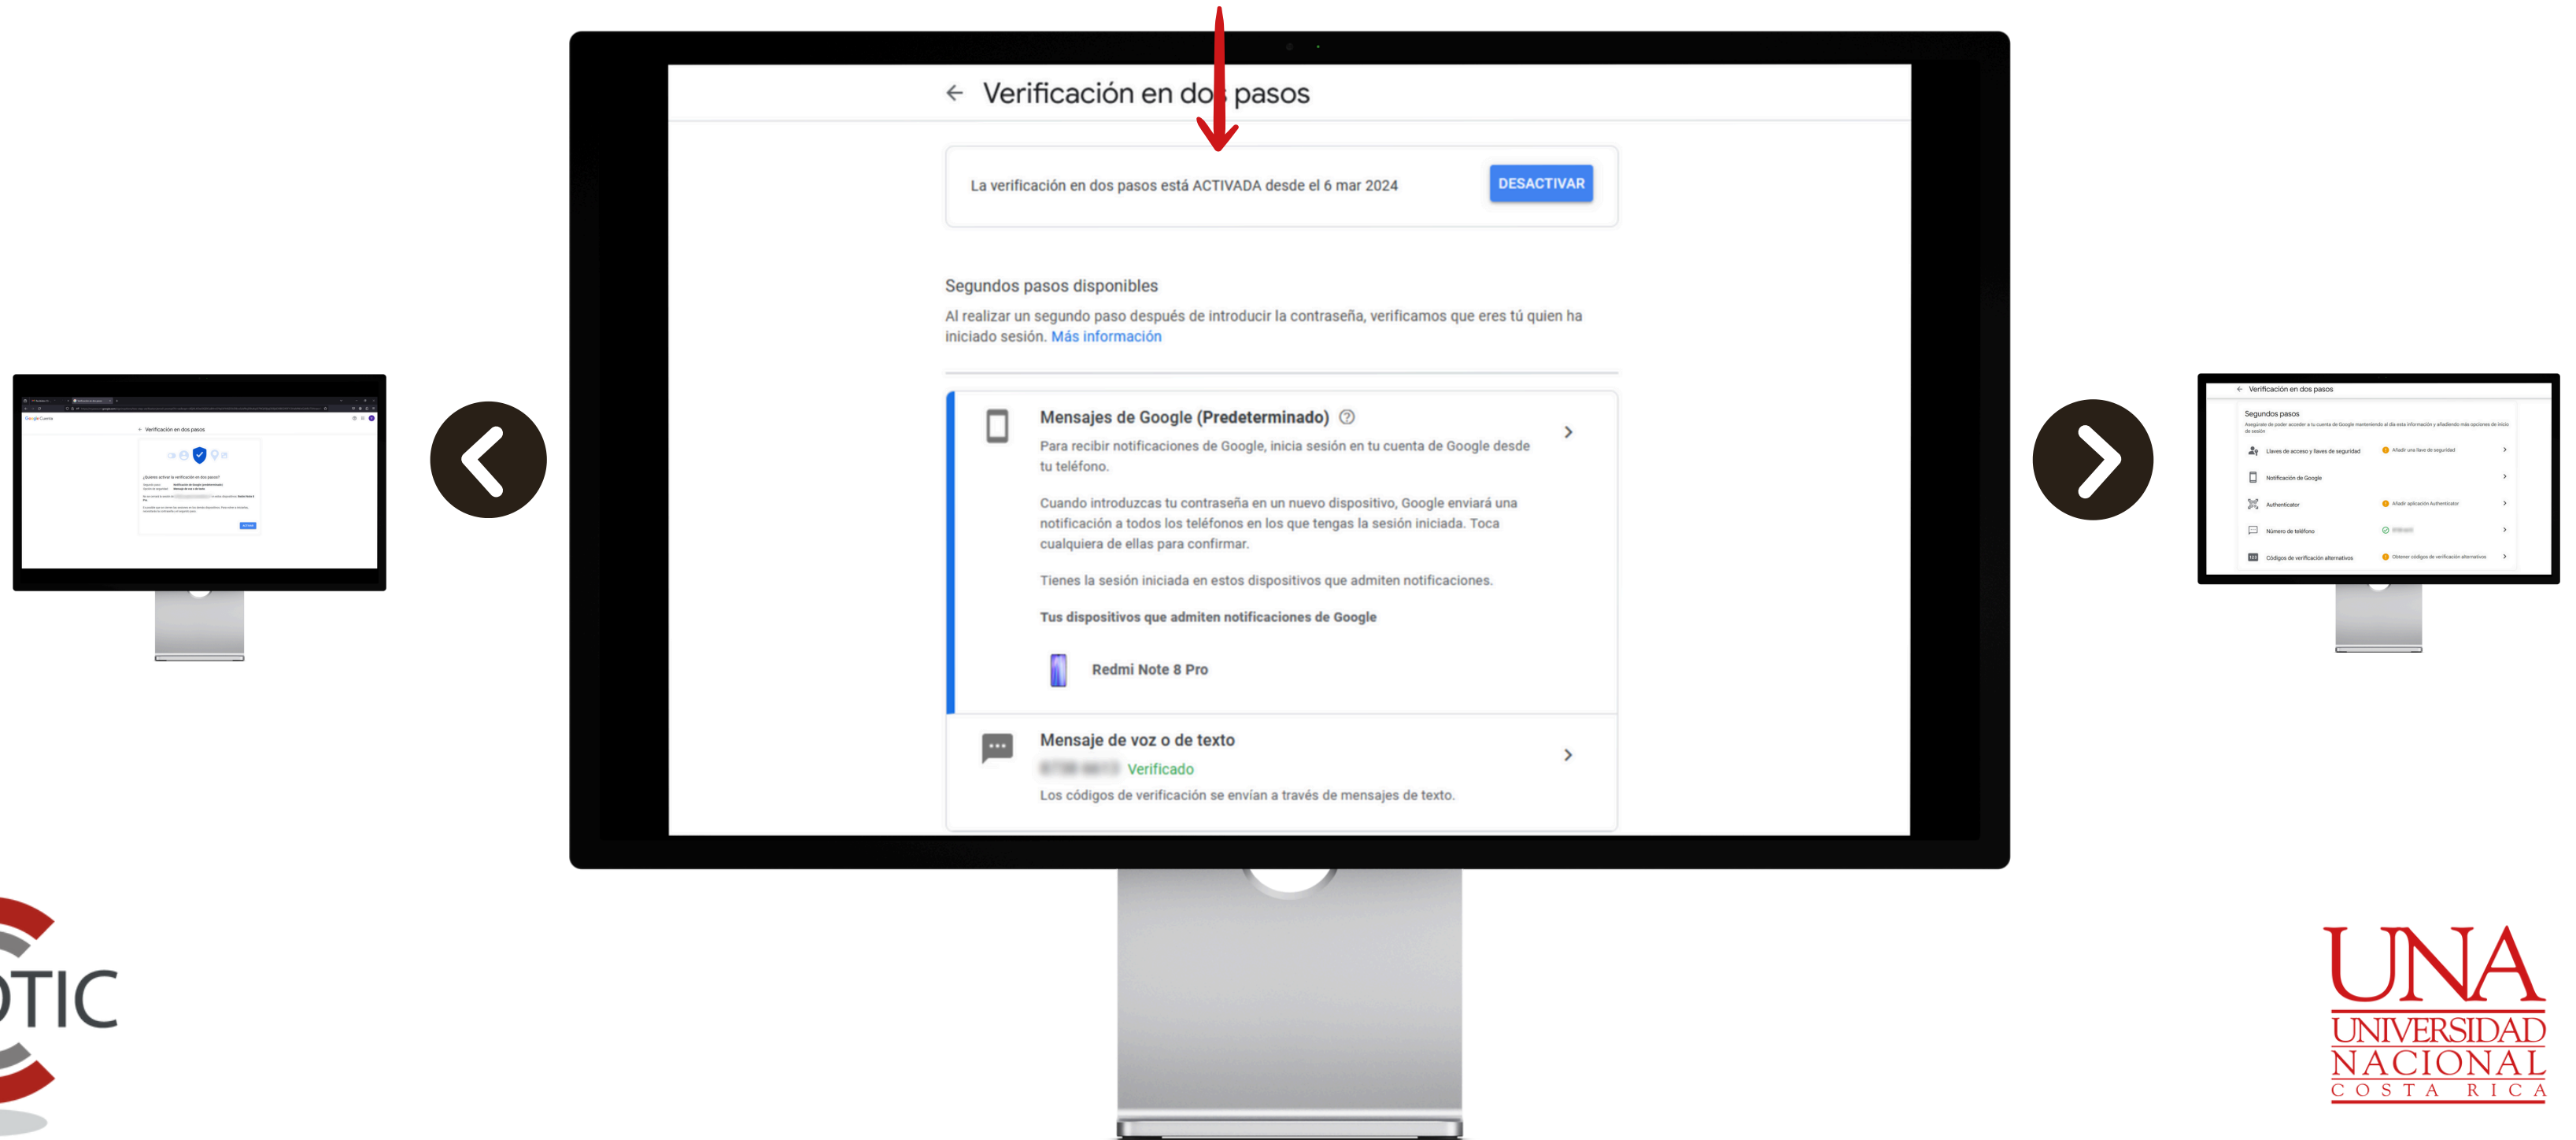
Verificación en dos pasos

La verificación en dos pasos está ACTIVADA desde el 6 mar 2024

DESACTIVAR

Segundos pasos disponibles

Al realizar un segundo paso después de introducir la contraseña, verificamos que eres tú quien ha iniciado sesión. Más información

Mensajes de Google (Predeterminado)

Para recibir notificaciones de Google, inicia sesión en tu cuenta de Google desde tu teléfono.

Cuando introduzcas tu contraseña en un nuevo dispositivo, Google enviará una notificación a todos los teléfonos en los que tengas la sesión iniciada. Toca cualquiera de ellas para confirmar.

Tienes la sesión iniciada en estos dispositivos que admiten notificaciones.

Tus dispositivos que admiten notificaciones de Google

Redmi Note 8 Pro

Mensaje de voz o de texto

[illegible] Verificado

Los códigos de verificación se envían a través de mensajes de texto.

Verificación en dos pasos

Verificación en dos pasos

Segundos pasos

Llaves de acceso y llaves de seguridad

Notificación de Google

Authenticator

Número de teléfono

Códigos de verificación alternativos

DTIC

UNA
UNIVERSIDAD
NACIONAL
COSTA RICA